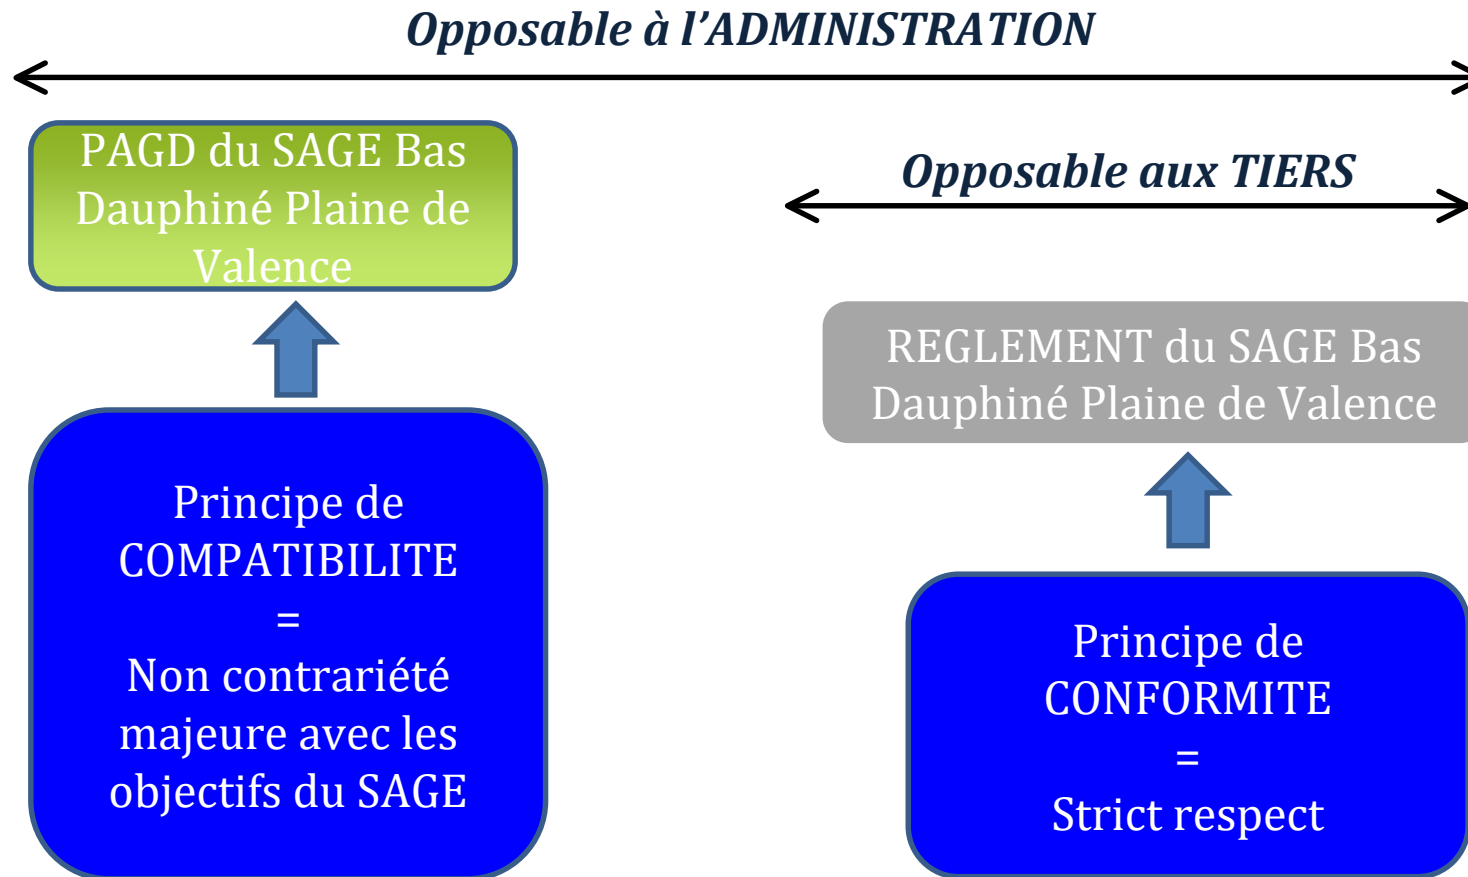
Opposable à l'ADMINISTRATION

Opposable aux TIERS

PAGD du SAGE Bas Dauphiné Plaine de Valence

Principe de COMPATIBILITE = Non contrariété majeure avec les objectifs du SAGE

REGLEMENT du SAGE Bas Dauphiné Plaine de Valence

Principe de CONFORMITE = Strict respect